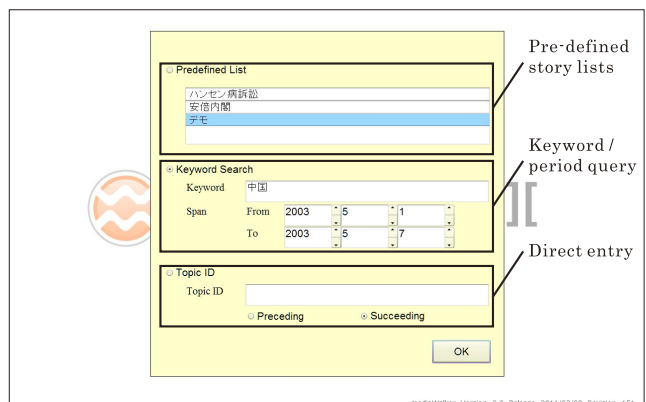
Predefined List

ハンセン病訴訟
安倍内閣
デモ

Keyword Search

Keyword 中国

Span From 2003 5 1

To 2003 5 7

Topic ID

Topic ID

Preceding Succeeding

OK

Pre-defined story lists

Keyword / period query

Direct entry

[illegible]